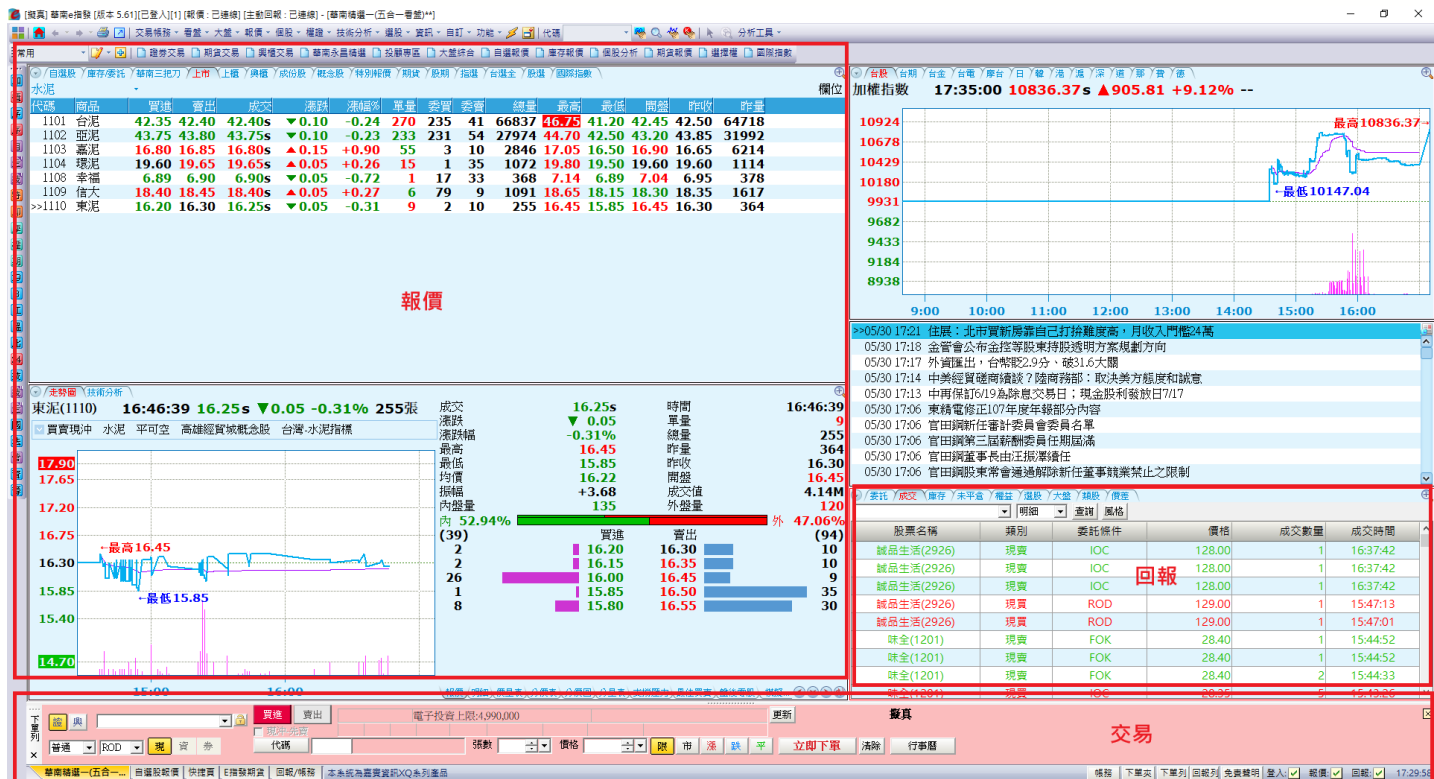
[擬真] 華南e指發 [版本 5.61][已登入][1] [報價：已連線] [主動回報：已連線] - [華南精選一(五合一看盤)**]

交易帳務 看盤 大盤 報價 個股 權證 技術分析 選股 資訊 自訂 功能 代碼 分析工具

常用 證券交易 期貨交易 興櫃交易 華南永昌精選 投顧專區 大盤綜合 自選報價 庫存報價 個股分析 期貨報價 選擇權 國際指數

自選股 庫存/委託 華南三把刀 上市 上櫃 興櫃 成份股 概念股 特別報價 期貨 股期 指選 台選全 股選 國際指數

水泥 欄位

| 代碼 | 商品 | 買進 | 賣出 | 成交 | 漲跌 | 漲幅% | 單量 | 委買 | 委賣 | 總量 | 最高 | 最低 | 開盤 | 昨收 | 昨量 |
|---|---|---|---|---|---|---|---|---|---|---|---|---|---|---|---|
| 1101 | 台泥 | 42.35 | 42.40 | 42.40s | ▼0.10 | -0.24 | 270 | 235 | 41 | 66837 | 46.75 | 41.20 | 42.45 | 42.50 | 64718 |
| 1102 | 亞泥 | 43.75 | 43.80 | 43.75s | ▼0.10 | -0.23 | 233 | 231 | 54 | 27974 | 44.70 | 42.50 | 43.20 | 43.85 | 31992 |
| 1103 | 嘉泥 | 16.80 | 16.85 | 16.80s | ▲0.15 | +0.90 | 55 | 3 | 10 | 2846 | 17.05 | 16.50 | 16.90 | 16.65 | 6214 |
| 1104 | 環泥 | 19.60 | 19.65 | 19.65s | ▲0.05 | +0.26 | 15 | 1 | 35 | 1072 | 19.80 | 19.50 | 19.60 | 19.60 | 1114 |
| 1108 | 幸福 | 6.89 | 6.90 | 6.90s | ▼0.05 | -0.72 | 1 | 17 | 33 | 368 | 7.14 | 6.89 | 7.04 | 6.95 | 378 |
| 1109 | 信大 | 18.40 | 18.45 | 18.40s | ▲0.05 | +0.27 | 6 | 79 | 9 | 1091 | 18.65 | 18.15 | 18.30 | 18.35 | 1617 |
| >>1110 | 東泥 | 16.20 | 16.30 | 16.25s | ▼0.05 | -0.31 | 9 | 2 | 10 | 255 | 16.45 | 15.85 | 16.45 | 16.30 | 364 |

報價

台股 台期 台金 台電 摩台 日 韓 港 滬 深 道 那 費 德
加權指數 17:35:00 10836.37s ▲905.81 +9.12% --
10924 10678 10429 10180 9931 9682 9433 9184 8938
最高10836.37
最低10147.04
9:00 10:00 11:00 12:00 13:00 14:00 15:00 16:00

>>05/30 17:21 住展：北市買新房靠自己打拚難度高，月收入門檻24萬
05/30 17:18 金管會公布金控等股東持股透明方案規劃方向
05/30 17:17 外資匯出，台幣貶2.9分、破31.6大關
05/30 17:14 中美經貿磋商續談？陸商務部：取決美方態度和誠意
05/30 17:13 中再保訂6/19為除息交易日；現金股利發放日7/17
05/30 17:06 東精電修正107年度年報部分內容
05/30 17:06 官田鋼新任審計委員會委員名單
05/30 17:06 官田鋼第三屆薪酬委員會委員任期屆滿
05/30 17:06 官田鋼董事長由汪振澤續任
05/30 17:06 官田鋼股東常會通過解除新任董事競業禁止之限制

走勢圖 技術分析
東泥(1110) 16:46:39 16.25s ▼0.05 -0.31% 255張
買賣現沖 水泥 平可空 高雄經貿城概念股 台灣-水泥指標
17.90 17.65 17.20 16.75 16.30 15.85 15.40 14.70
最高16.45
最低15.85
15:00 16:00

| 成交 | 16.25s | 時間 | 16:46:39 |
|---|---|---|---|
| 漲跌 | ▼ 0.05 | 單量 | 9 |
| 漲跌幅 | -0.31% | 總量 | 255 |
| 最高 | 16.45 | 昨量 | 364 |
| 最低 | 15.85 | 昨收 | 16.30 |
| 均價 | 16.22 | 開盤 | 16.45 |
| 振幅 | +3.68 | 成交值 | 4.14M |
| 內盤量 | 135 | 外盤量 | 120 |

內 52.94% 外 47.06%

| (39) | 買進 | 賣出 | (94) |
|---|---|---|---|
| 2 | 16.20 | 16.30 | 10 |
| 2 | 16.15 | 16.35 | 10 |
| 26 | 16.00 | 16.45 | 9 |
| 1 | 15.85 | 16.50 | 35 |
| 8 | 15.80 | 16.55 | 30 |

委託 成交 庫存 未平倉 權益 選股 大盤 類股 價差
明細 查詢 風格

| 股票名稱 | 類別 | 委託條件 | 價格 | 成交數量 | 成交時間 |
|---|---|---|---|---|---|
| 誠品生活(2926) | 現賣 | IOC | 128.00 | 1 | 16:37:42 |
| 誠品生活(2926) | 現賣 | IOC | 128.00 | 1 | 16:37:42 |
| 誠品生活(2926) | 現賣 | IOC | 128.00 | 1 | 16:37:42 |
| 誠品生活(2926) | 現買 | ROD | 129.00 | 1 | 15:47:13 |
| 誠品生活(2926) | 現買 | ROD | 129.00 | 1 | 15:47:01 |
| 味全(1201) | 現賣 | FOK | 28.40 | 1 | 15:44:52 |
| 味全(1201) | 現賣 | FOK | 28.40 | 1 | 15:44:52 |
| 味全(1201) | 現賣 | FOK | 28.40 | 2 | 15:44:33 |

回報

下單列 證 典 買進 賣出 電子投資上限:4,990,000 更新 擬真
普通 ROD 現 資 券 代碼 張數 價格 限 市 漲 跌 平 立即下單 清除 行事曆

交易

華南精選一(五合一... 自選股報價 快捷買 E指發期貨 回報/帳務 本系統為嘉實資訊XQ系列產品 帳務 下單夾 下單列 回報列 免責聲明 登入 報價 回報 17:29:58